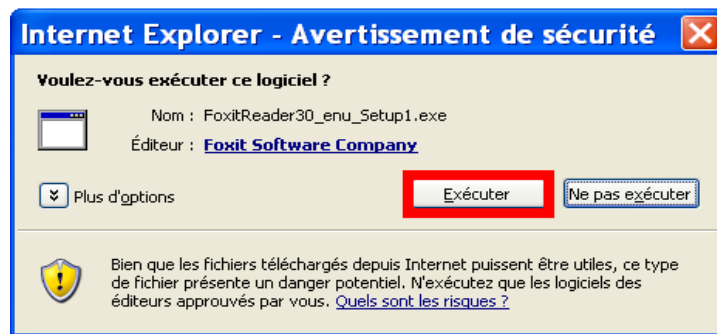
Internet Explorer - Avertissement de sécurité

Voulez-vous exécuter ce logiciel ?

Nom : FoxitReader30_enu_Setup1.exe

Éditeur : Foxit Software Company

Plus d'options

Exécuter

Ne pas exécuter

Bien que les fichiers téléchargés depuis Internet puissent être utiles, ce type de fichier présente un danger potentiel. N'exécutez que les logiciels des éditeurs approuvés par vous. Quels sont les risques ?